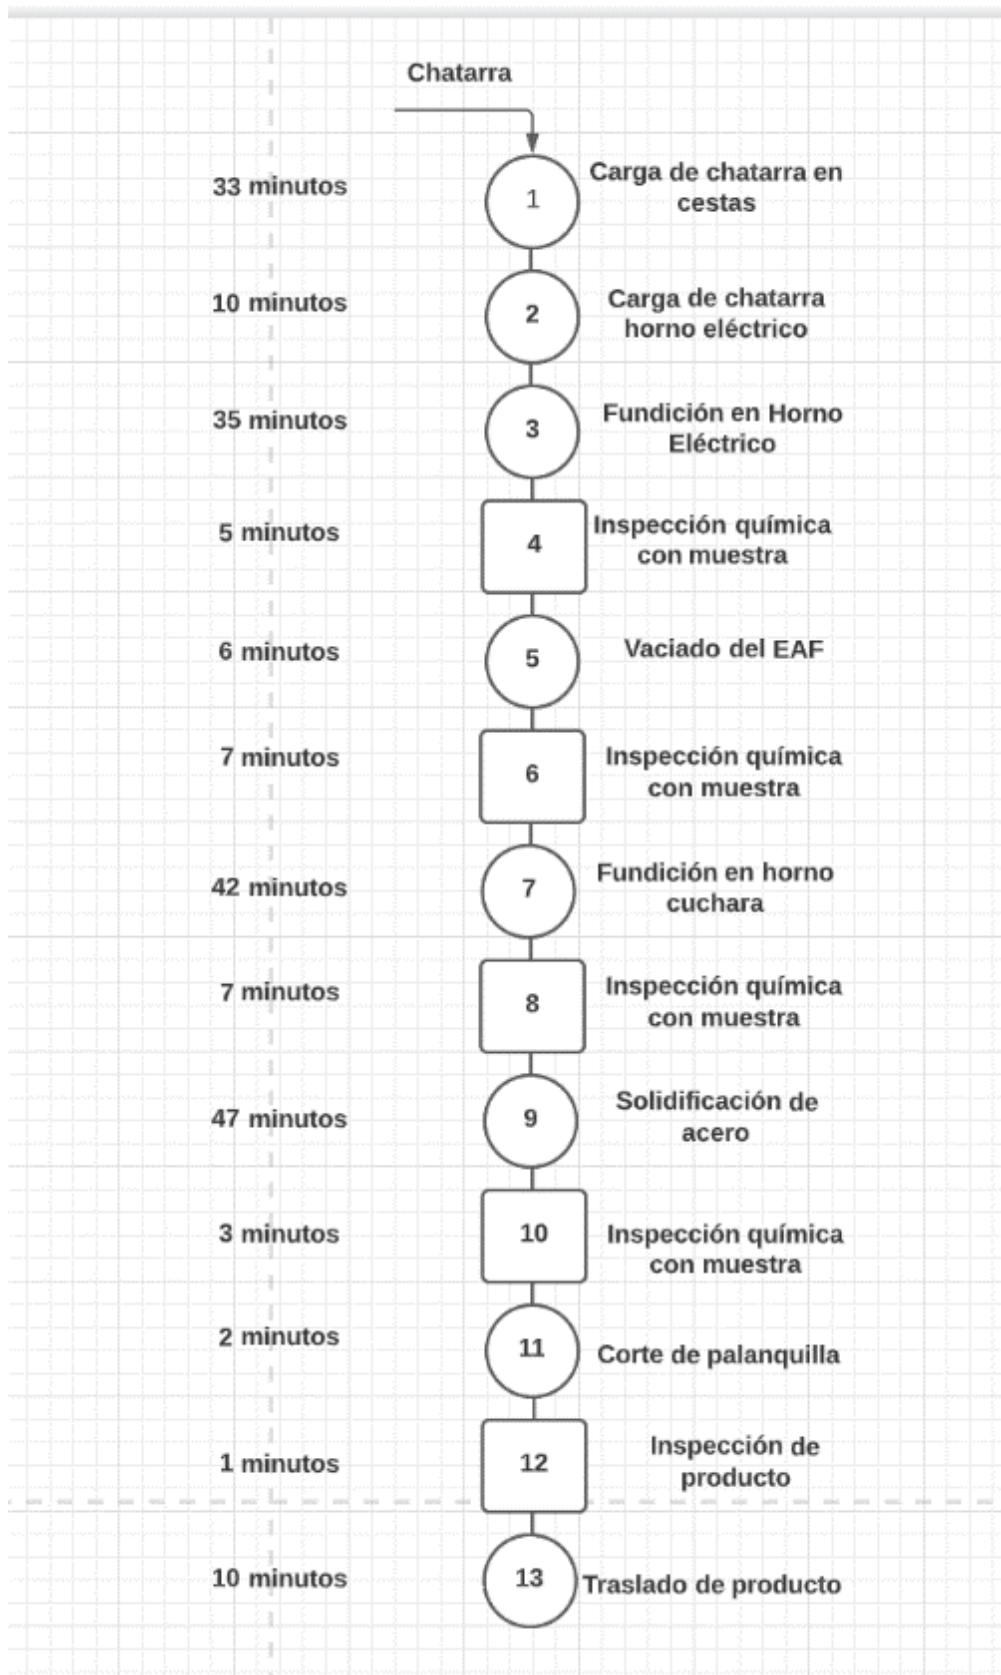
Chatarra

33 minutos
1
Carga de chatarra en cestas

10 minutos
2
Carga de chatarra horno eléctrico

35 minutos
3
Fundición en Horno Eléctrico

5 minutos
4
Inspección química con muestra

6 minutos
5
Vaciado del EAF

7 minutos
6
Inspección química con muestra

42 minutos
7
Fundición en horno cuchara

7 minutos
8
Inspección química con muestra

47 minutos
9
Solidificación de acero

3 minutos
10
Inspección química con muestra

2 minutos
11
Corte de palanquilla

1 minutos
12
Inspección de producto

10 minutos
13
Traslado de producto